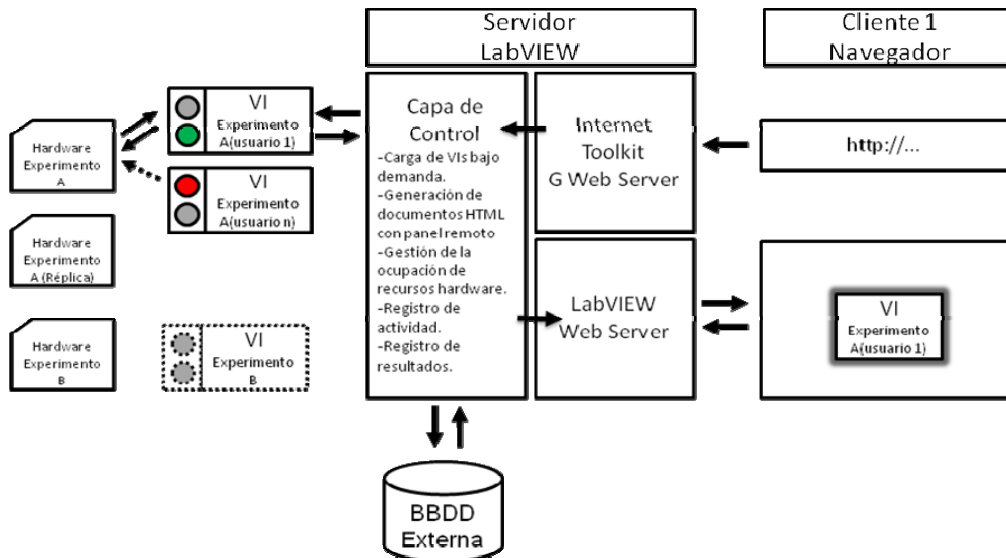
Servidor LabVIEW

Cliente 1 Navegador

Hardware Experimento A

VI Experimento A(usuario 1)

VI Experimento A(usuario n)

Hardware Experimento A (Réplica)

Hardware Experimento B

VI Experimento B

Capa de Control

-Carga de VIs bajo demanda.
-Generación de documentos HTML con panel remoto
-Gestión de la ocupación de recursos hardware.
-Registro de actividad.
-Registro de resultados.

Internet Toolkit G Web Server

LabVIEW Web Server

http://...

VI Experimento A(usuario 1)

BBDD Externa